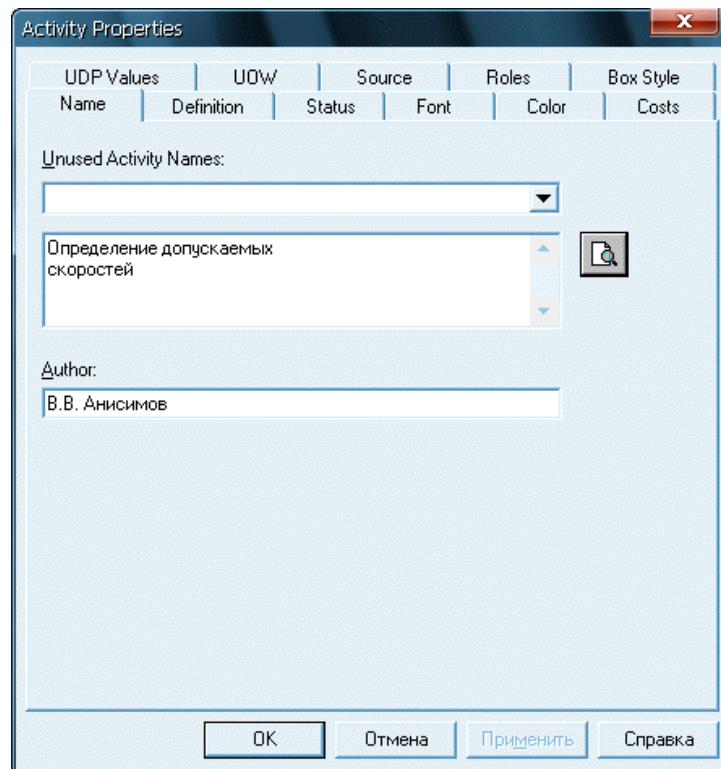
Activity Properties

UDP Values | UOW | Source | Roles | Box Style

Name | Definition | Status | Font | Color | Costs

Unused Activity Names:

Определение допускаемых скоростей

Author:

В.В. Анисимов

OK | Отмена | Применить | Справка